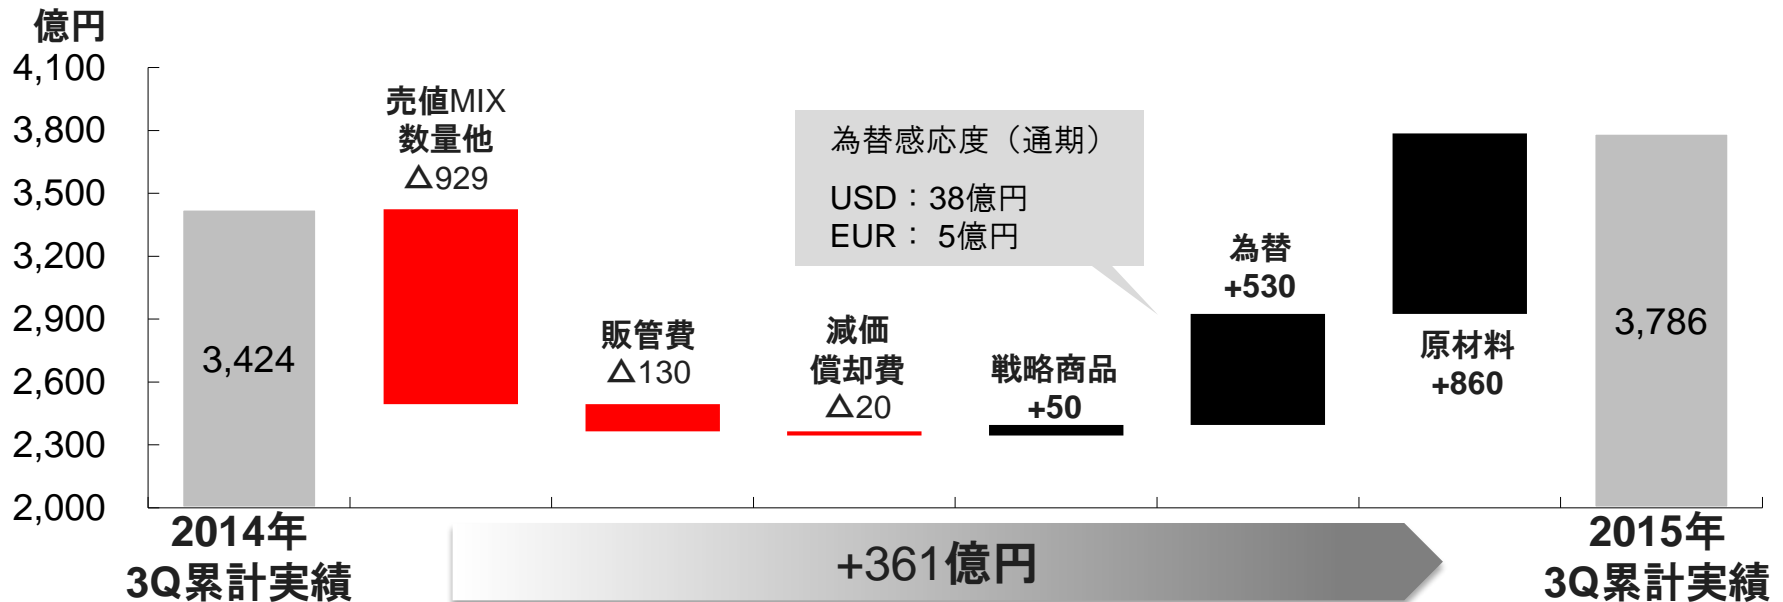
億円

4,100
3,800
3,500
3,200
2,900
2,600
2,300
2,000

3,424

売値MIX
数量他
△929

販管費
△130

減価
償却費
△20

為替感応度（通期）
USD：38億円
EUR： 5億円

戦略商品
+50

為替
+530

原材料
+860

3,786

2014年
3Q累計実績

+361億円

2015年
3Q累計実績